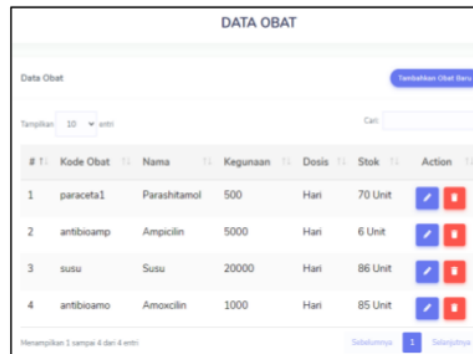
DATA OBAT

Data Obat

Tambahkan Obat Baru

Tampilkan 10 entri

Cari:

| # | Kode Obat | Nama | Kegunaan | Dosis | Stok | Action |
|---|---|---|---|---|---|---|
| 1 | paraceta1 | Parashitamol | 500 | Hari | 70 Unit | |
| 2 | antibioamp | Ampicilin | 5000 | Hari | 6 Unit | |
| 3 | susu | Susu | 20000 | Hari | 86 Unit | |
| 4 | antibioamo | Amoxcilin | 1000 | Hari | 85 Unit | |

Menampilkan 1 sampai 4 dari 4 entri

Sebelumnya 1 Selanjutnya